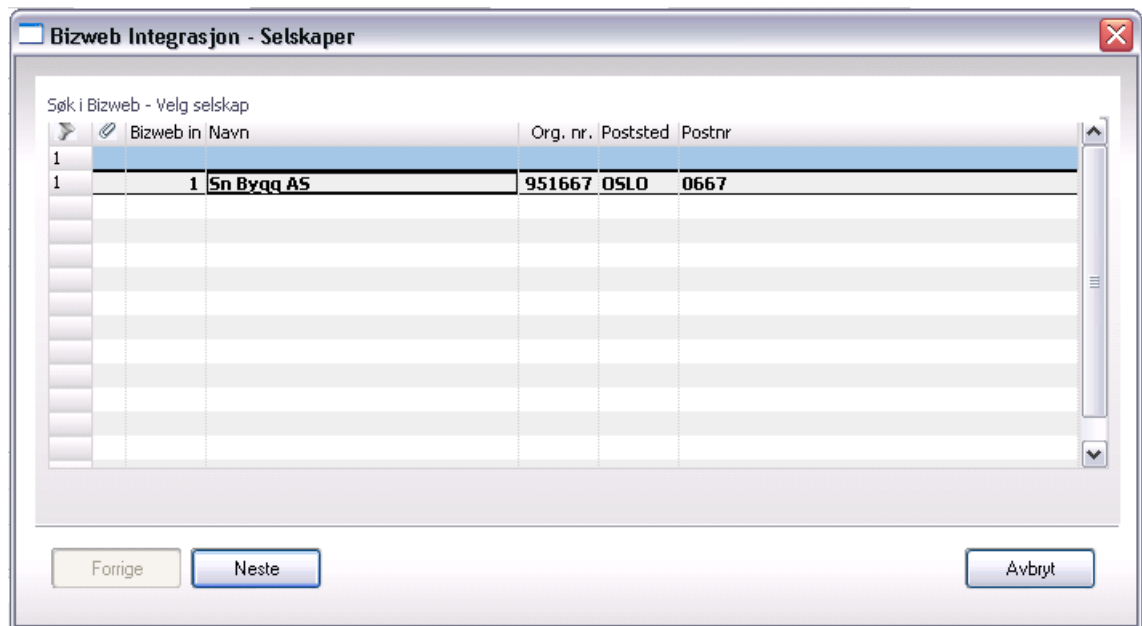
Bizweb Integrasjon - Selskaper

Søk i Bizweb - Velg selskap

| | | Bizweb in | Navn | Org. nr. | Poststed | Postnr |
|---|---|---|---|---|---|---|
| 1 | | | | | | |
| 1 | | 1 | Sn Byqq AS | 951667 | OSLO | 0667 |

Forrige
Neste
Avbryt